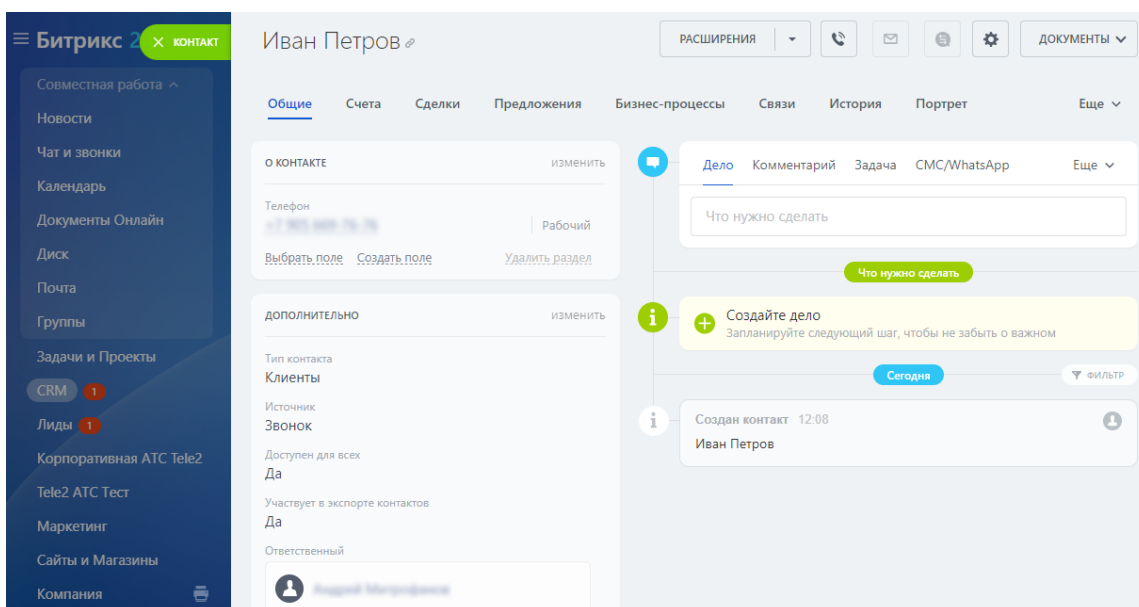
Битрикс 2

КОНТАКТ

Совместная работа

Новости

Чат и звонки

Календарь

Документы Онлайн

Диск

Почта

Группы

Задачи и Проекты

CRM 1

Лиды 1

Корпоративная АТС Tele2

Tele2 АТС Тест

Маркетинг

Сайты и Магазины

Компания

Иван Петров

РАСШИРЕНИЯ

ДОКУМЕНТЫ

Общие Счета Сделки Предложения Бизнес-процессы Связи История Портрет Еще

О КОНТАКТЕ изменить

Телефон
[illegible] Рабочий

Выбрать поле Создать поле Удалить раздел

ДОПОЛНИТЕЛЬНО изменить

Тип контакта
Клиенты

Источник
Звонок

Доступен для всех
Да

Участвует в экспорте контактов
Да

Ответственный
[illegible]

Дело Комментарий Задача СМС/WhatsApp Еще

Что нужно сделать

Что нужно сделать

Создайте дело
Запланируйте следующий шаг, чтобы не забыть о важном

Сегодня

ФИЛЬТР

Создан контакт 12:08
Иван Петров